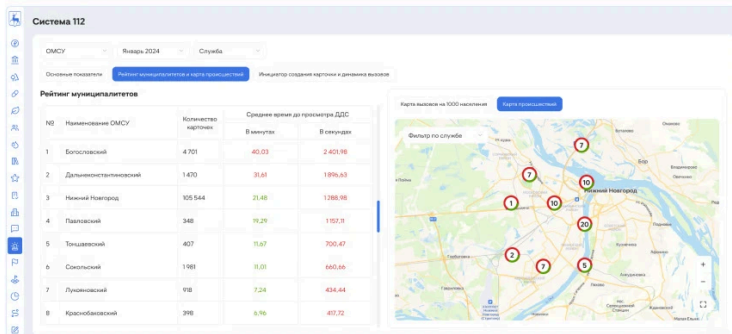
Система 112

ОМСУ
Январь 2024
Служба

Основные показатели
Рейтинг муниципалитетов и карта происшествий
Инициатор создания карточки и динамика вызовов

Рейтинг муниципалитетов

| № | Наименование ОМСУ | Количество карточек | Среднее время до просмотра ДДС В минутах | Среднее время до просмотра ДДС В секундах |
|---|---|---|---|---|
| 1 | Богословский | 4 701 | 40,03 | 2 401,98 |
| 2 | Дальнеконстантиновский | 1 470 | 31,61 | 1896,63 |
| 3 | Нижний Новгород | 105 544 | 21,48 | 1288,98 |
| 4 | Павловский | 348 | 19,29 | 1157,11 |
| 5 | Тоншаевский | 407 | 11,67 | 700,47 |
| 6 | Сокольский | 1 981 | 11,01 | 660,66 |
| 7 | Лукояновский | 918 | 7,24 | 434,44 |
| 8 | Краснобаковский | 398 | 6,96 | 417,72 |

Карта вызовов на 1000 населения
Карта происшествий

Фильтр по службе

7
7
10
Нижний Новгород
1
10
20
2
7
5
Бор
+
-